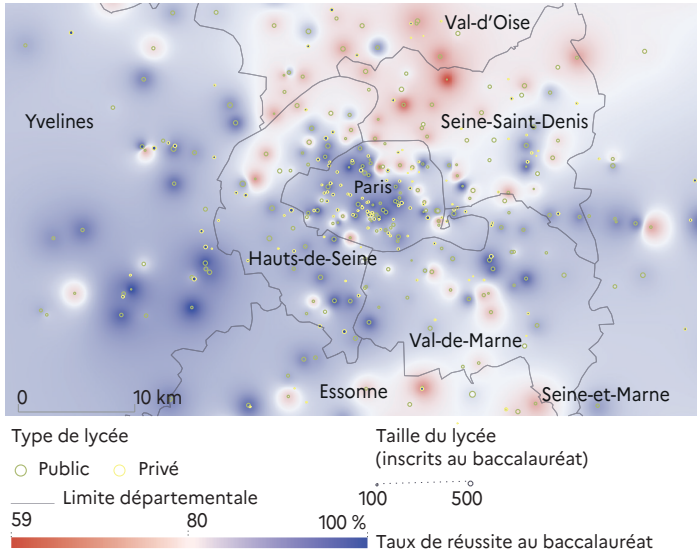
Val-d'Oise

Yvelines

Seine-Saint-Denis

Paris

Hauts-de-Seine

Val-de-Marne

0

10 km

Essonne

Seine-et-Marne

Type de lycée

Public

Privé

Limite départementale

Taille du lycée
(inscrits au baccalauréat)

100

500

59

80

100 %

Taux de réussite au baccalauréat